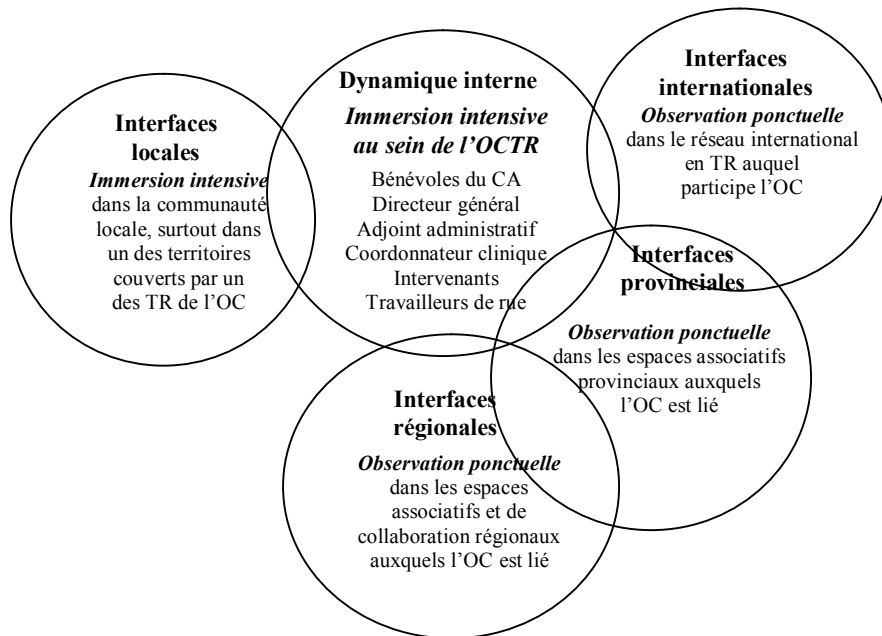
Interfaces locales
Immersion intensive dans la communauté locale, surtout dans un des territoires couverts par un des TR de l'OC

Dynamique interne
Immersion intensive au sein de l'OCTR
Bénévoles du CA
Directeur général
Adjoint administratif
Coordonnateur clinique
Intervenants
Travailleurs de rue

Interfaces internationales
Observation ponctuelle dans le réseau international en TR auquel participe l'OC

Interfaces provinciales
Observation ponctuelle dans les espaces associatifs provinciaux auxquels l'OC est lié

Interfaces régionales
Observation ponctuelle dans les espaces associatifs et de collaboration régionaux auxquels l'OC est lié